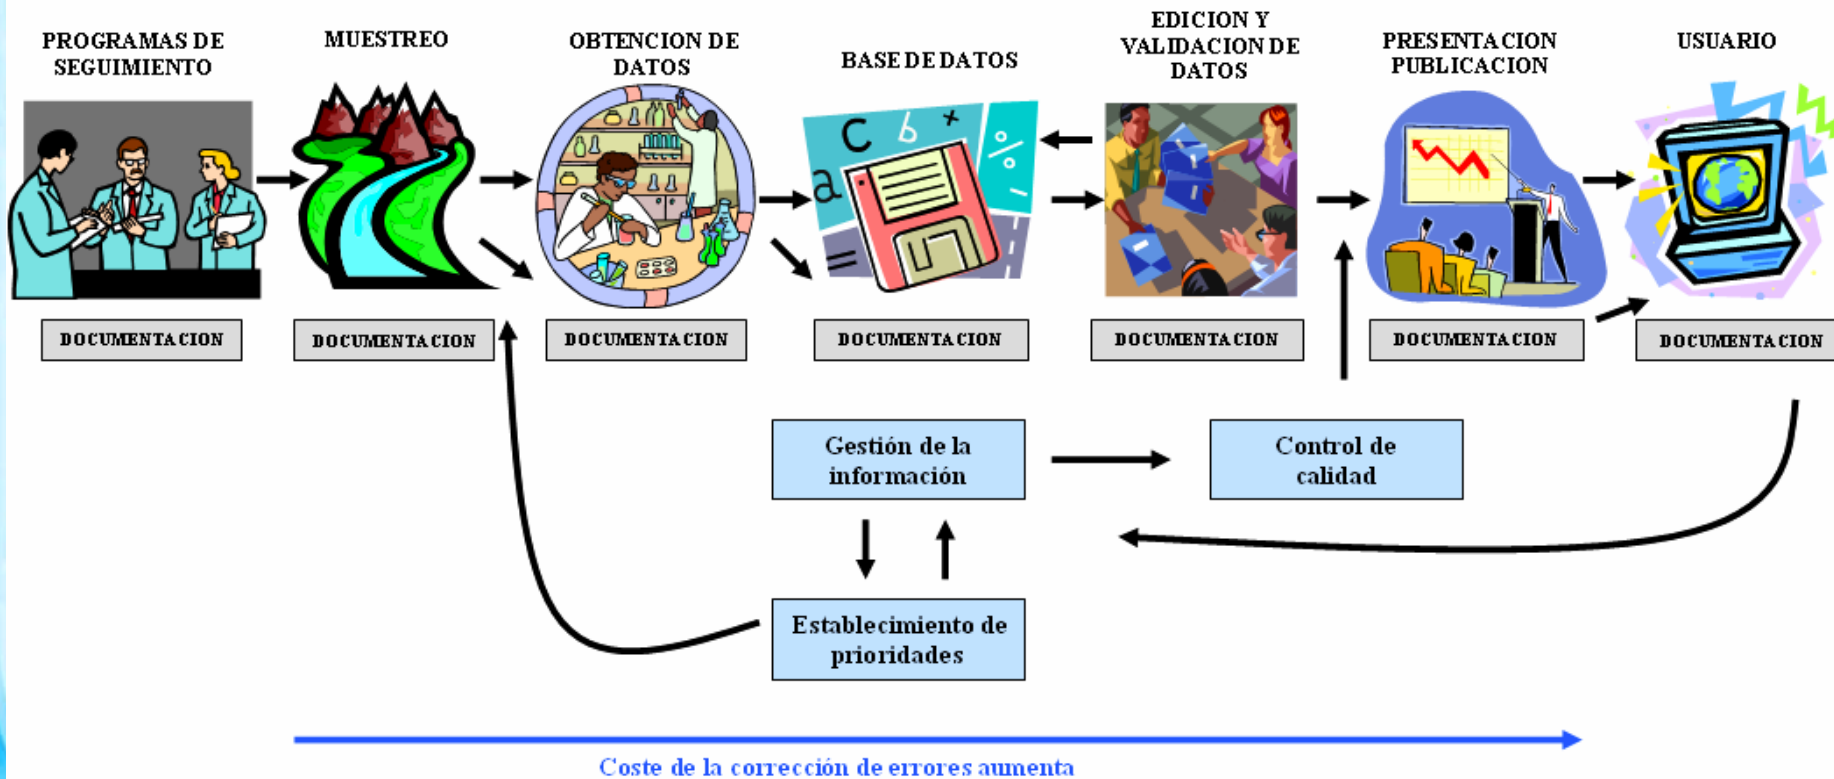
PROGRAMAS DE SEGUIMIENTO

MUESTREO

OBTENCION DE DATOS

BASE DE DATOS

EDICION Y VALIDACION DE DATOS

PRESENTACION PUBLICACION

USUARIO

DOCUMENTACION

DOCUMENTACION

DOCUMENTACION

DOCUMENTACION

DOCUMENTACION

DOCUMENTACION

DOCUMENTACION

Gestión de la información

Control de calidad

Establecimiento de prioridades

Coste de la corrección de errores aumenta